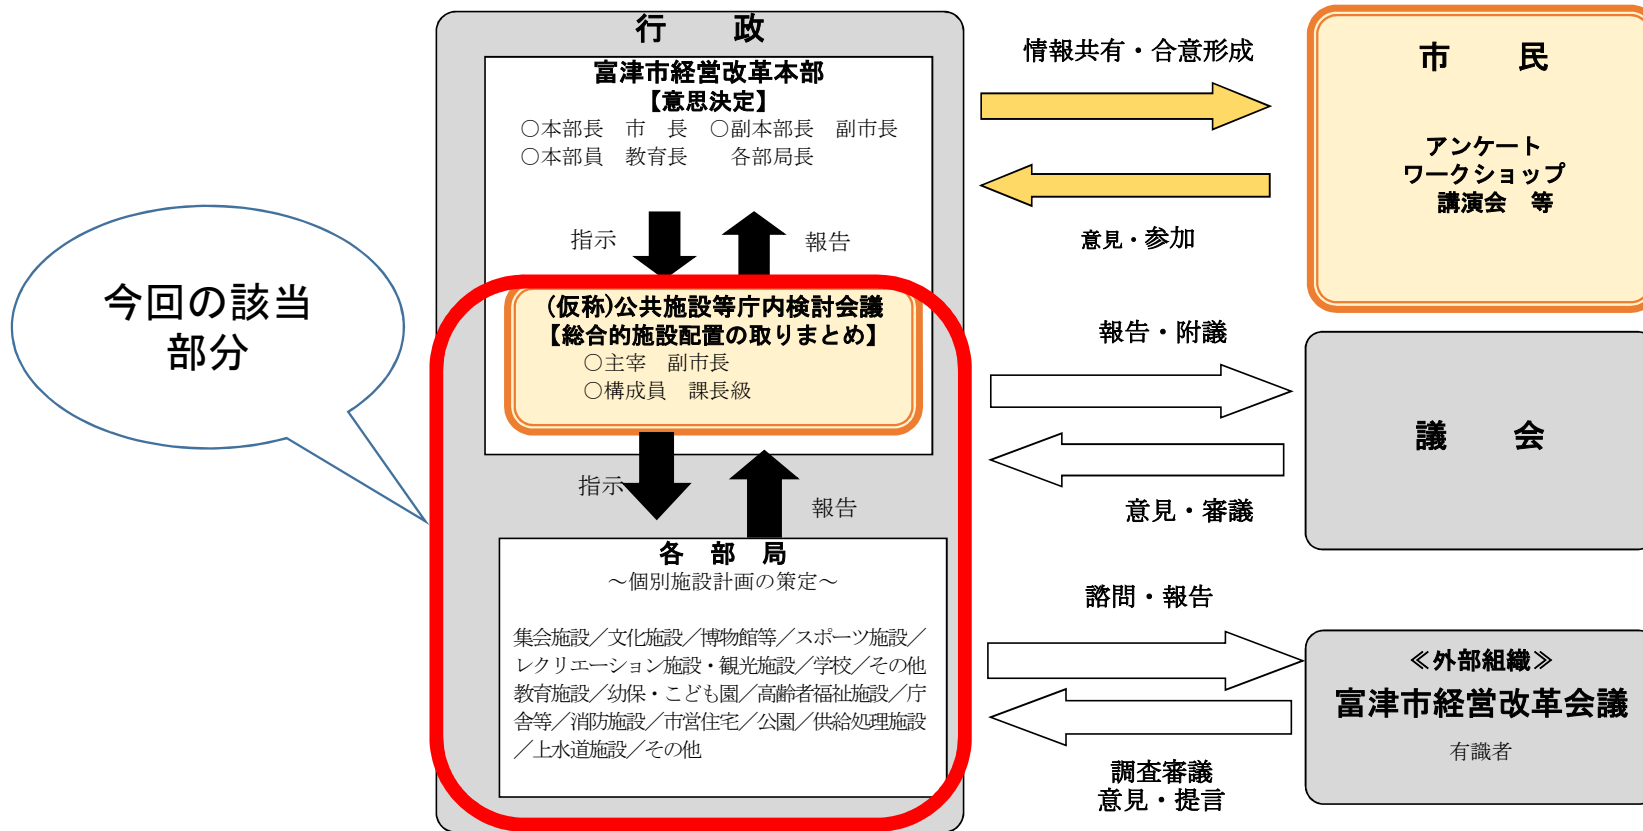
今回の該当部分

行　政

富津市経営改革本部
【意思決定】
○本部長　市　長　○副本部長　副市長
○本部員　教育長　　各部局長

指示　報告

(仮称)公共施設等庁内検討会議
【総合的施設配置の取りまとめ】
○主宰　副市長
○構成員　課長級

指示　報告

各　部　局
～個別施設計画の策定～

集会施設／文化施設／博物館等／スポーツ施設／レクリエーション施設・観光施設／学校／その他教育施設／幼保・こども園／高齢者福祉施設／庁舎等／消防施設／市営住宅／公園／供給処理施設／上水道施設／その他

情報共有・合意形成

意見・参加

市　民

アンケート
ワークショップ
講演会　等

報告・附議

意見・審議

議　会

諮問・報告

調査審議
意見・提言

≪外部組織≫
富津市経営改革会議
有識者